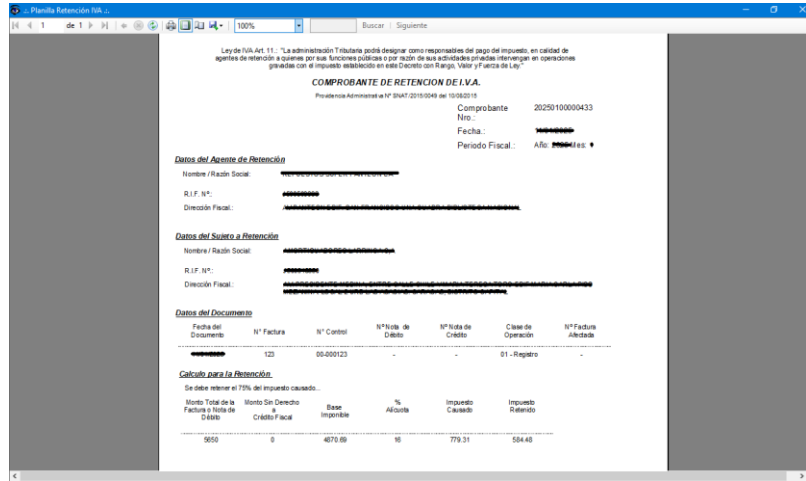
.: Planilla Retención IVA .:

1 de 1 100% Buscar | Siguiente

Ley de IVA Art. 11.: "La administración Tributaria podrá designar como responsables del pago del impuesto, en calidad de agentes de retención a quienes por sus funciones públicas o por razón de sus actividades privadas intervengan en operaciones gravadas con el impuesto establecido en este Decreto con Rango, Valor y Fuerza de Ley."

COMPROBANTE DE RETENCION DE I.V.A.

Providencia Administrativa Nº SNAT/2015/0049 del 10/08/2015

Comprobante Nro.: 20250100000433

Fecha.: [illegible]

Periodo Fiscal.: Año: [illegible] Mes: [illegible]

Datos del Agente de Retención

Nombre / Razón Social: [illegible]

R.I.F. Nº: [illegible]

Dirección Fiscal.: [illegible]

Datos del Sujeto a Retención

Nombre / Razón Social: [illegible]

R.I.F. Nº: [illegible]

Dirección Fiscal.: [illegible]

Datos del Documento

| Fecha del Documento | Nº Factura | Nº Control | Nº Nota de Débito | Nº Nota de Crédito | Clase de Operación | Nº Factura Afectada |
|---|---|---|---|---|---|---|
| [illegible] | 123 | 00-000123 | - | - | 01 - Registro | - |

Calculo para la Retención

Se debe retener el 75% del impuesto causado...

| Monto Total de la Factura o Nota de Débito | Monto Sin Derecho a Crédito Fiscal | Base Imponible | % Alícuota | Impuesto Causado | Impuesto Retenido |
|---|---|---|---|---|---|
| 5650 | 0 | 4870.69 | 16 | 779.31 | 584.48 |